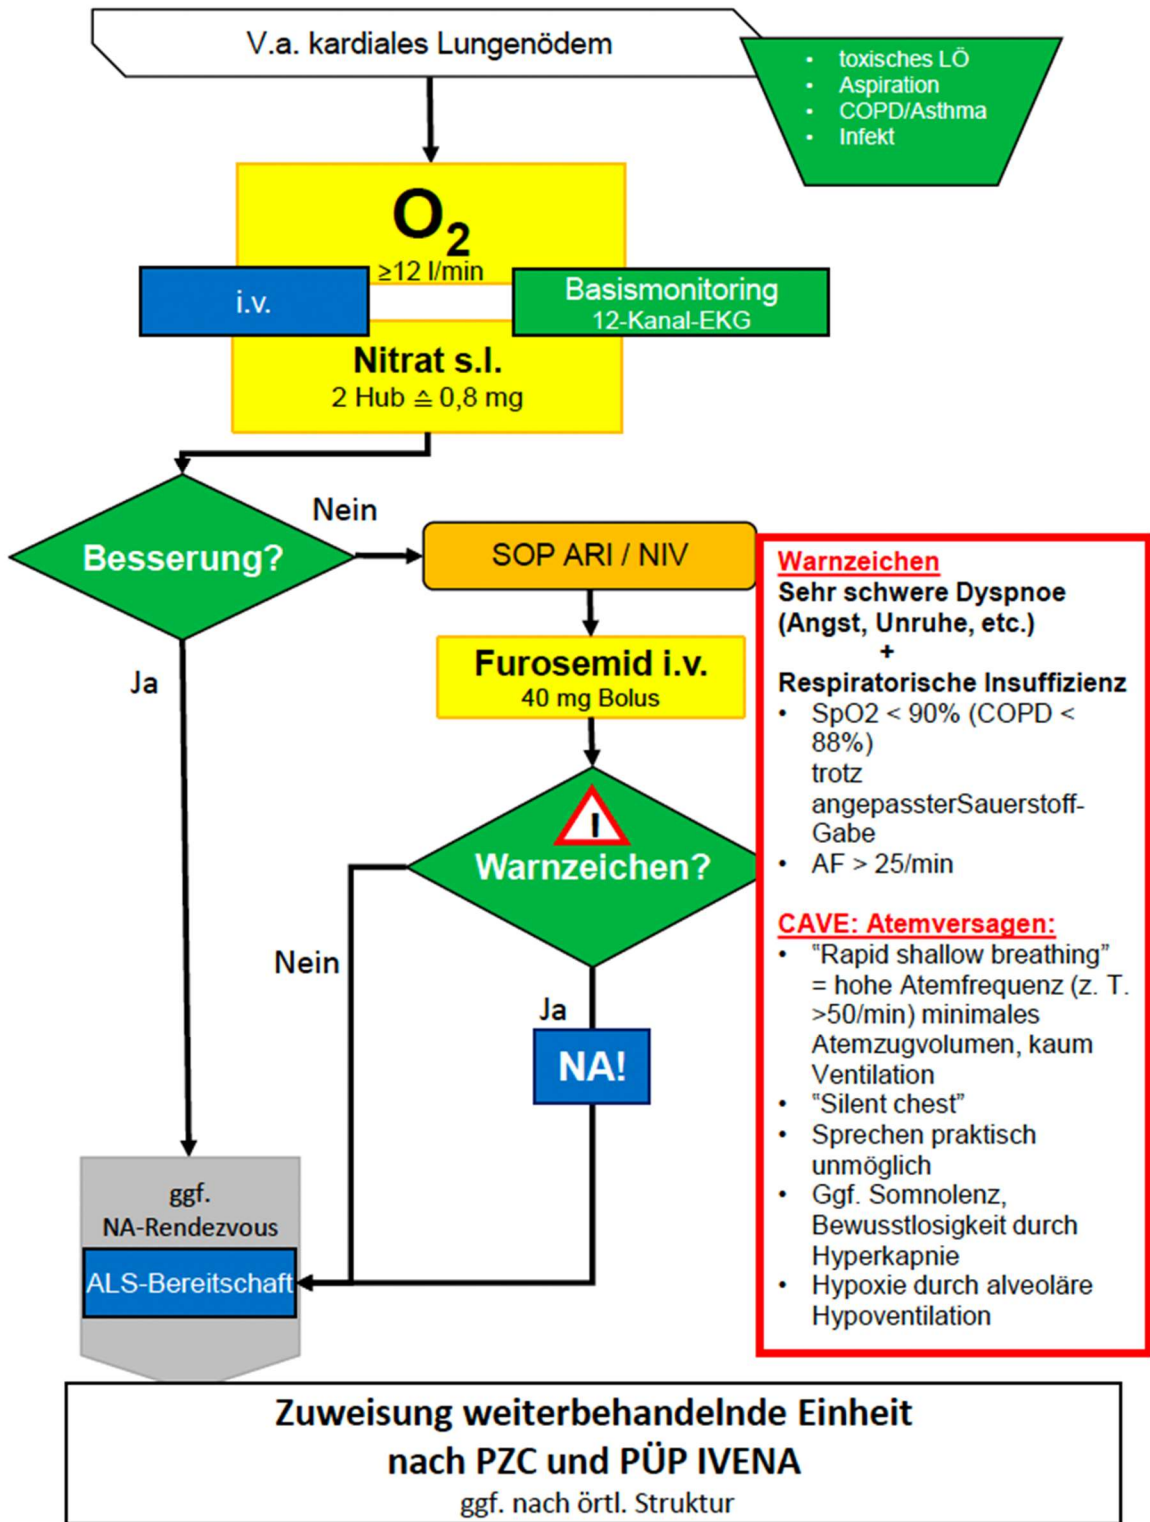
V.a. kardiales Lungenödem

- toxisches LÖ
- Aspiration
- COPD/Asthma
- Infekt

$O_2$
≥12 l/min

i.v.

Basismonitoring
12-Kanal-EKG

Nitrat s.l.
2 Hub ≙ 0,8 mg

Besserung?

Nein

SOP ARI / NIV

Ja

Furosemid i.v.
40 mg Bolus

!
Warnzeichen?

Nein

Ja

NA!

Warnzeichen
Sehr schwere Dyspnoe (Angst, Unruhe, etc.)
+
Respiratorische Insuffizienz
- SpO2 < 90% (COPD < 88%) trotz angepassterSauerstoff-Gabe
- AF > 25/min

CAVE: Atemversagen:
- "Rapid shallow breathing" = hohe Atemfrequenz (z. T. >50/min) minimales Atemzugvolumen, kaum Ventilation
- "Silent chest"
- Sprechen praktisch unmöglich
- Ggf. Somnolenz, Bewusstlosigkeit durch Hyperkapnie
- Hypoxie durch alveoläre Hypoventilation

ggf.
NA-Rendezvous
ALS-Bereitschaft

Zuweisung weiterbehandelnde Einheit
nach PZC und PÜP IVENA
ggf. nach örtl. Struktur